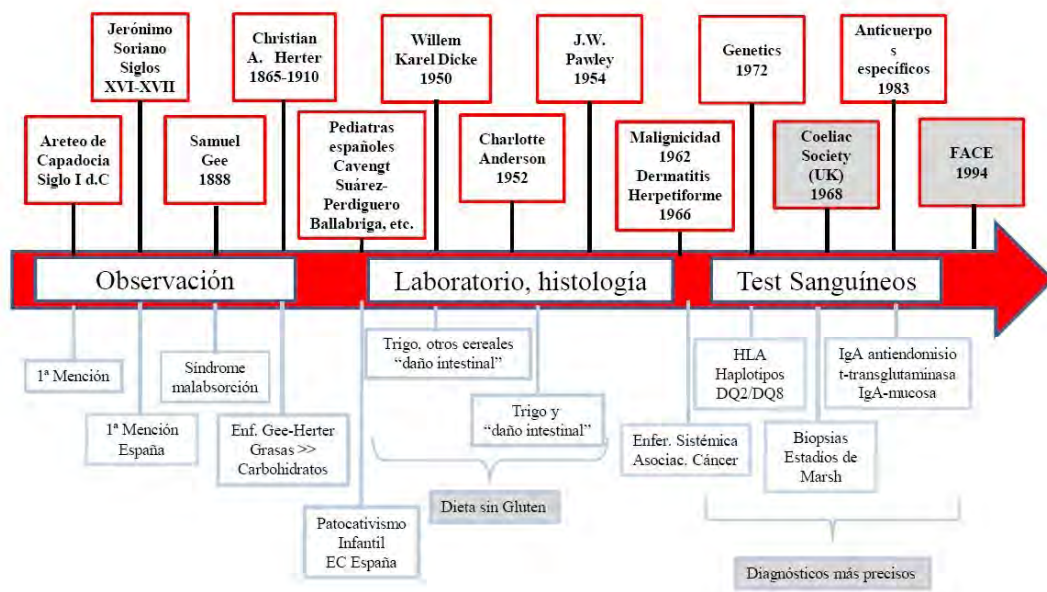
Jerónimo Soriano Siglos XVI-XVII

Christian A. Herter 1865-1910

Willem Karel Dicke 1950

J.W. Pawley 1954

Genetics 1972

Anticuerpos específicos 1983

Areteo de Capadocia Siglo I d.C

Samuel Gee 1888

Pediatras españoles Cavengt Suárez-Perdiguero Ballabriga, etc.

Charlotte Anderson 1952

Malignicidad 1962 Dermatitis Herpetiforme 1966

Coeliac Society (UK) 1968

FACE 1994

Observación

Laboratorio, histología

Test Sanguíneos

1ª Mención

1ª Mención España

Síndrome malabsorción

Enf. Gee-Herter Grasas >> Carbohidratos

Patocativismo Infantil EC España

Trigo, otros cereales "daño intestinal"

Trigo y "daño intestinal"

Dieta sin Gluten

Enfer. Sistémica Asociac. Cáncer

HLA Haplotipos DQ2/DQ8

Biopsias Estadios de Marsh

IgA antiendomisio t-transglutaminasa IgA-mucosa

Diagnósticos más precisos